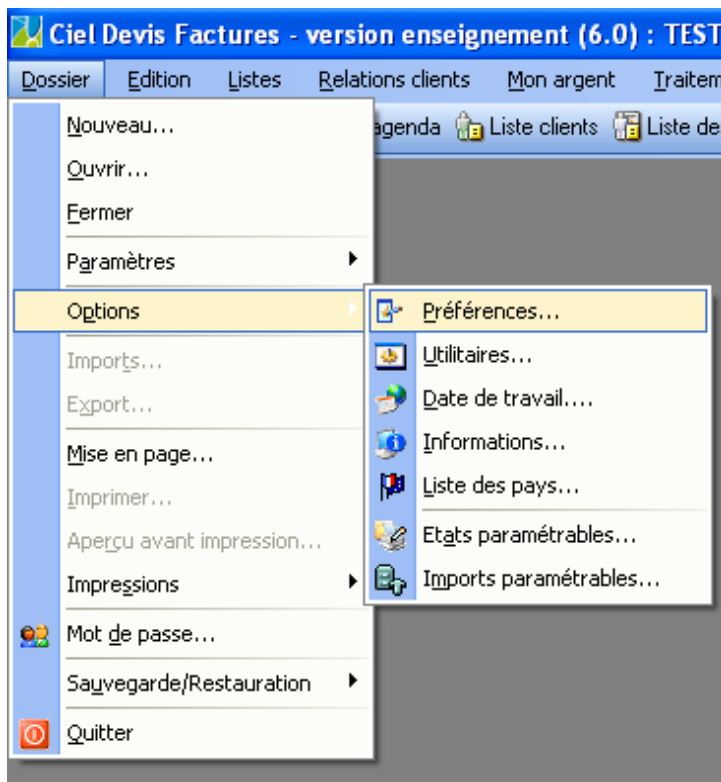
Ciel Devis Factures - version enseignement (6.0) : TEST

Dossier Edition Listes Relations clients Mon argent Traitem

agenda Liste clients Liste de

Nouveau...
Ouvrir...
Fermer
Paramètres
Options
Imports...
Export...
Mise en page...
Imprimer...
Apercu avant impression...
Impressions
Mot de passe...
Sauvegarde/Restauration
Quitter

Préférences...
Utilitaires...
Date de travail....
Informations...
Liste des pays...
Etats paramétrables...
Imports paramétrables...